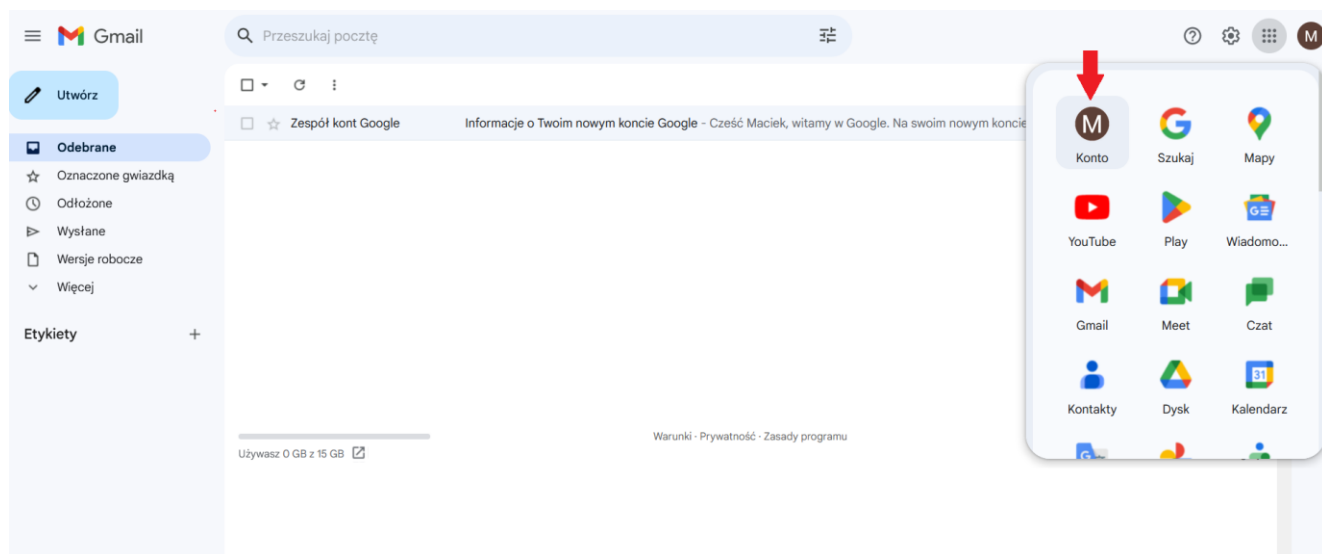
Gmail

Przeszukaj pocztę

M

Utwórz

Odebrane
Oznaczone gwiazdką
Odłożone
Wysłane
Wersje robocze
Więcej

Etykiety +

Zespół kont Google
Informacje o Twoim nowym koncie Google - Cześć Maciek, witamy w Google. Na swoim nowym koncie

Używasz 0 GB z 15 GB

Warunki · Prywatność · Zasady programu

M
Konto
Szukaj
Mapy
YouTube
Play
Wiadomo...
Gmail
Meet
Czat
Kontakty
Dysk
31
Kalendarz